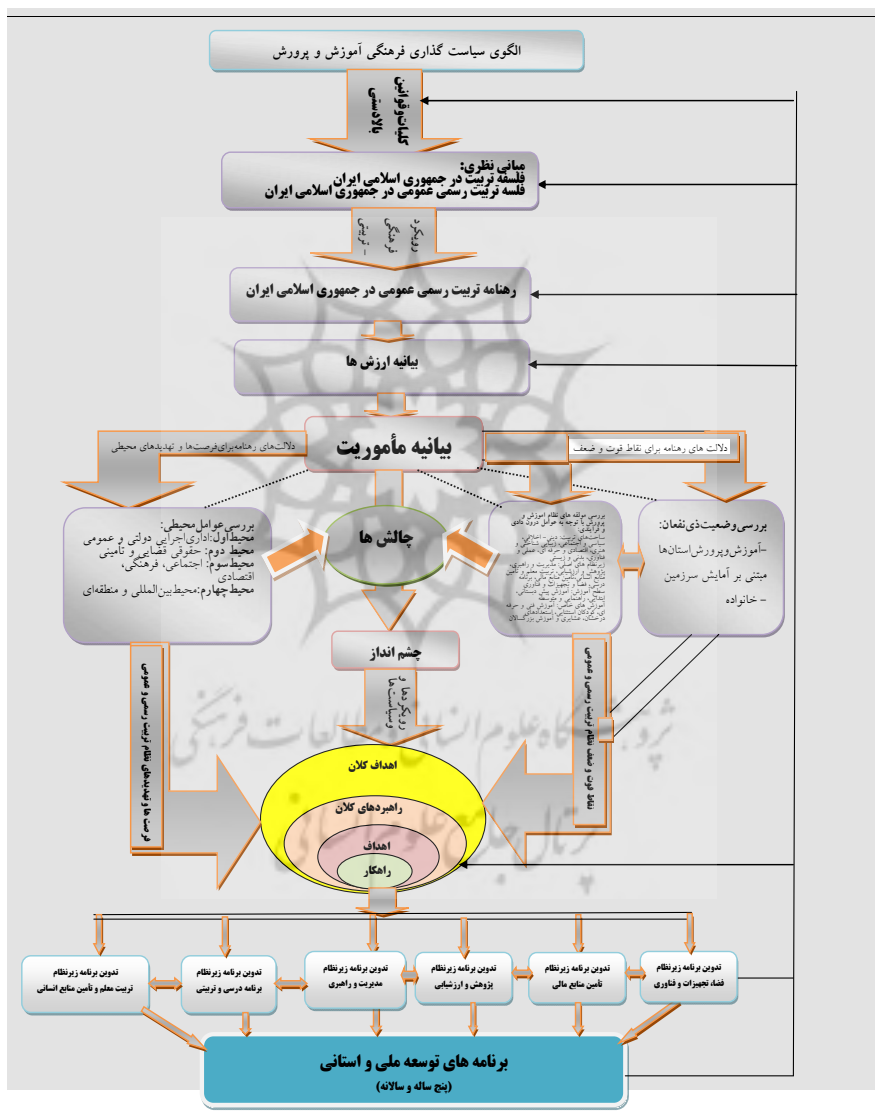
الگوی سیاست گذاری فرهنگی آموزش و پرورش

کلیات قوانین بالادستی

مبانی نظری:
فلسفه تربیت در جمهوری اسلامی ایران
فلسفه تربیت رسمی عمومی در جمهوری اسلامی ایران

رویکرد فرهنگی - تربیتی

رهنامه تربیت رسمی عمومی در جمهوری اسلامی ایران

بیانیه ارزش ها

بیانیه مأموریت

دلالت‌های رهنامه‌برای‌فرصت‌ها و تهدیدهای محیطی

دلالت های رهنامه برای نقاط قوت و ضعف

بررسی عوامل محیطی:
محیط‌اول: اداری‌اجرایی دولتی و عمومی
محیط دوم: حقوقی قضایی و تأمینی
محیط‌سوم: اجتماعی، فرهنگی، اقتصادی
محیط‌چهارم: محیط‌بین‌المللی و منطقه‌ای

چالش ها

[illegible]

بررسی‌وضعیت‌ذی‌نفعان:
-آموزش‌وپرورش‌استان‌ها مبتنی بر آمایش سرزمین
- خانواده

چشم انداز

رویکردها و سیاست‌ها

فرصت ها و تهدیدهای نظام تربیت رسمی و عمومی

نقاط قوت و ضعف نظام تربیت رسمی و عمومی

اهداف کلان

راهبردهای کلان

اهداف

راهکار

تدوین برنامه زیرنظام تربیت معلم و تأمین منابع انسانی

تدوین برنامه زیرنظام برنامه درسی و تربیتی

تدوین برنامه زیرنظام مدیریت و راهبری

تدوین برنامه زیرنظام پژوهش و ارزشیابی

تدوین برنامه زیرنظام تأمین منابع مالی

تدوین برنامه زیرنظام فضا، تجهیزات و فناوری

برنامه های توسعه ملی و استانی
(پنج ساله و سالانه)